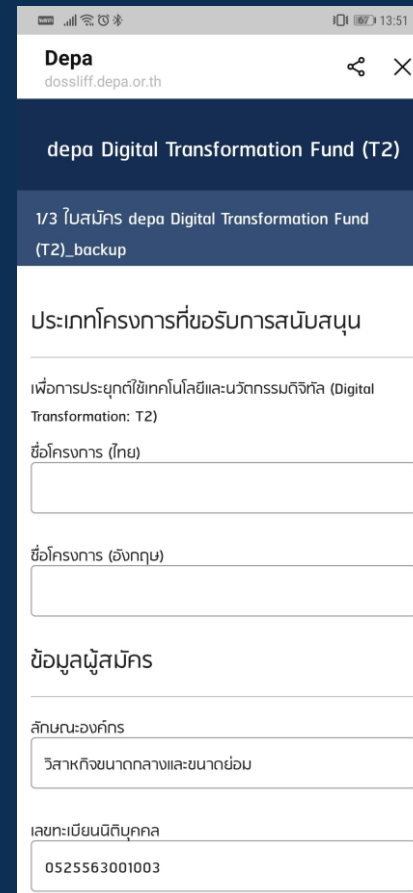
67 13:51

Depa
dossliff.depa.or.th

depa Digital Transformation Fund (T2)

1/3 ใบสมัคร depa Digital Transformation Fund (T2)_backup

ประเภทโครงการที่ขอรับการสนับสนุน

เพื่อการประยุกต์ใช้เทคโนโลยีและนวัตกรรมดิจิทัล (Digital Transformation: T2)

ชื่อโครงการ (ไทย)

ชื่อโครงการ (อังกฤษ)

ข้อมูลผู้สมัคร

ลักษณะองค์กร

วิสาหกิจขนาดกลางและขนาดย่อม

เลขทะเบียนนิติบุคคล

0525563001003